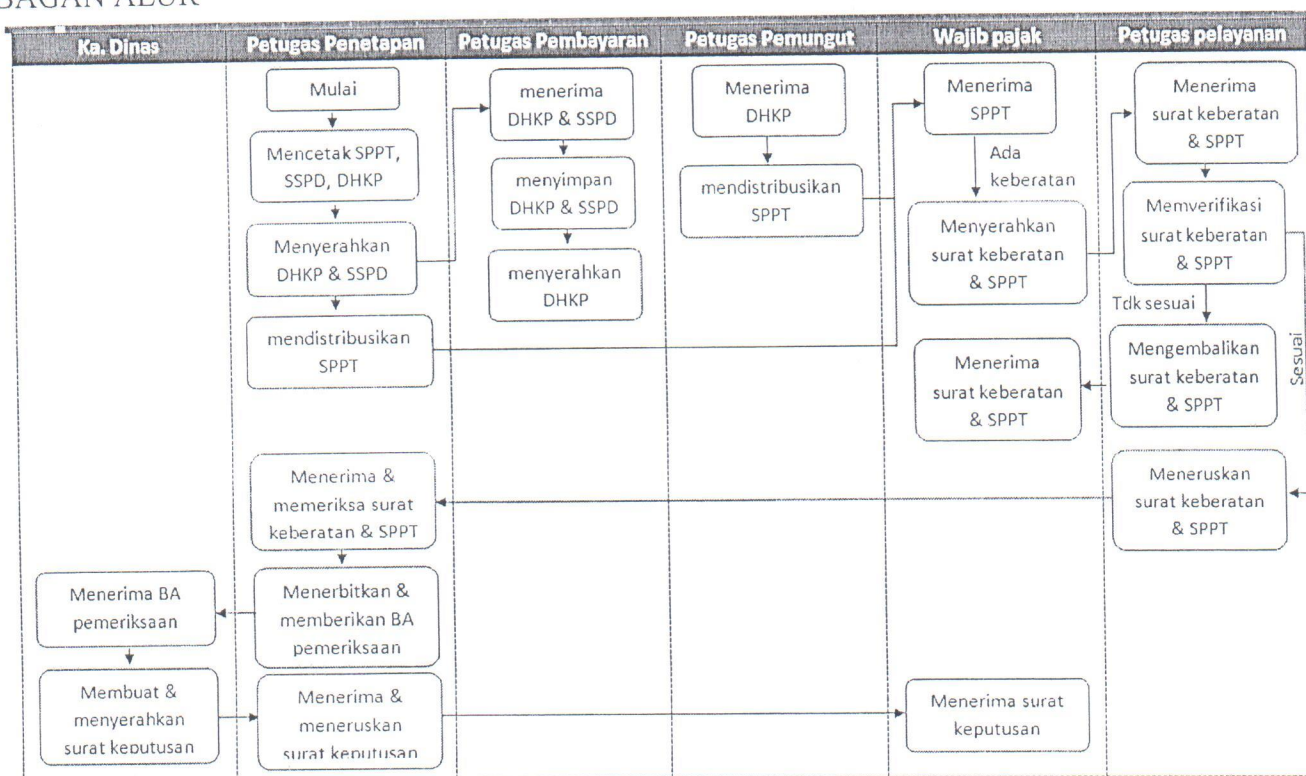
BAGAN ALUR

| Ka. Dinas | Petugas Penetapan | Petugas Pembayaran | Petugas Pemungut | Wajib pajak | Petugas pelayanan |
|---|---|---|---|---|---|

Mulai

Mencetak SPPT, SSPD, DHKP

Menyerahkan DHKP & SSPD

mendistribusikan SPPT

menerima DHKP & SSPD

menyimpan DHKP & SSPD

menyerahkan DHKP

Menerima DHKP

mendistribusikan SPPT

Menerima SPPT

Ada keberatan

Menyerahkan surat keberatan & SPPT

Menerima surat keberatan & SPPT

Menerima surat keberatan & SPPT

Memverifikasi surat keberatan & SPPT

Tdk sesuai

Sesuai

Mengembalikan surat keberatan & SPPT

Meneruskan surat keberatan & SPPT

Menerima & memeriksa surat keberatan & SPPT

Menerbitkan & memberikan BA pemeriksaan

Menerima BA pemeriksaan

Membuat & menyerahkan surat keputusan

Menerima & meneruskan surat keputusan

Menerima surat keputusan